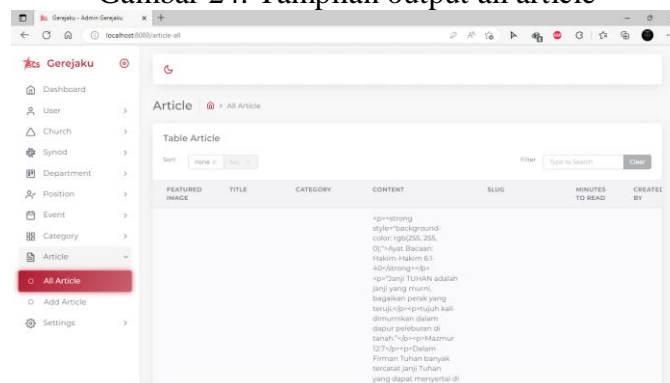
Gambar 24. Tampilan output all article

Gerejaku - Admin Gerejaku
localhost:8080/article-all

Gerejaku
Dashboard
User
Church
Synod
Department
Position
Event
Category
Article
All Article
Add Article
Settings

Article > All Article

Table Article

Sort none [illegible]
Filter Type to Search Clear

| FEATURED IMAGE | TITLE | CATEGORY | CONTENT | SLUG | MINUTES TO READ | CREATED BY |
|---|---|---|---|---|---|---|
| | | | <p><strong style="background-color: rgb(255, 255, 0);">Ayat Bacaan: Hakim-Hakim 6:1-40</strong></p><p>"Janji TUHAN adalah janji yang murni, bagaikan perak yang teruji,</p><p>tujuh kali dimurnikan dalam dapur peleburan di tanah."</p><p>Mazmur 12:7</p><p>Dalam Firman Tuhan banyak tercatat janji Tuhan yang dapat menyertai di | | | |